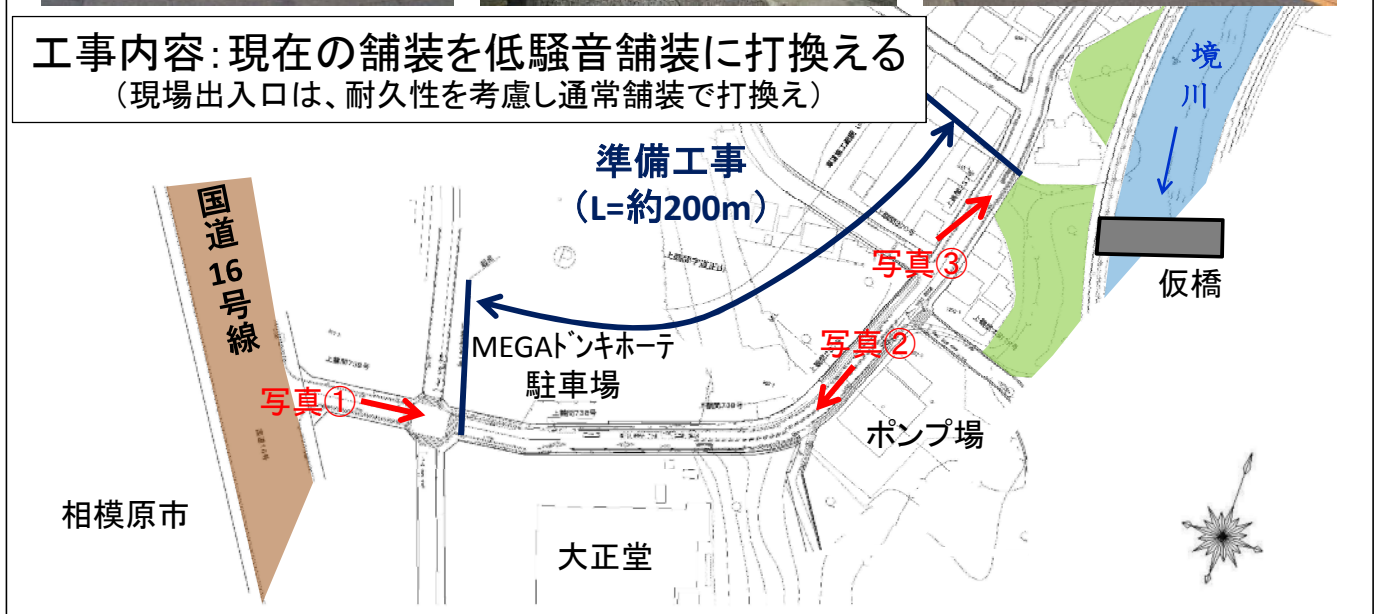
工事内容:現在の舗装を低騒音舗装に打換える
（現場出入口は、耐久性を考慮し通常舗装で打換え）

準備工事
（L=約200m）

境川

国道16号線

仮橋

写真③

写真②

MEGAドンキホーテ
駐車場

写真①

ポンプ場

相模原市

大正堂